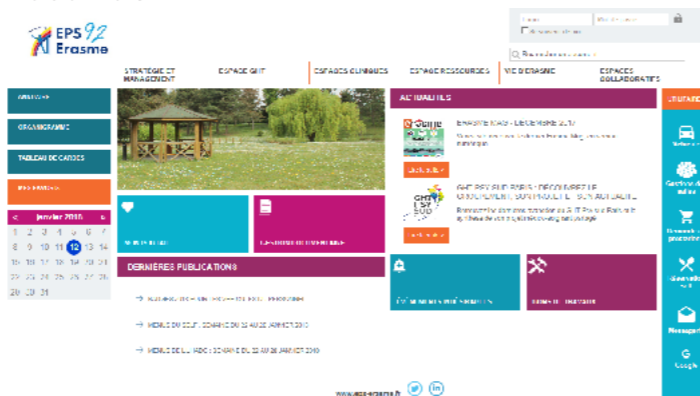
EPS 92
Erasme

STRATEGIE ET MANAGEMENT
ESPACE GHT
ESPACES CLINIQUES
ESPACE RESSOURCES
VIE D'ERASME
ESPACES COLLABORATIFS

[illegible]
ORGANIGRAMME
TABLEAU DE GARDES
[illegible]

janvier 2018

|  |  |  |  |  |  |  |
|---|---|---|---|---|---|---|
| 1 | 2 | 3 | 4 | 5 | 6 | 7 |
| 8 | 9 | 10 | 11 | 12 | 13 | 14 |
| 15 | 16 | 17 | 18 | 19 | 20 | 21 |
| 22 | 23 | 24 | 25 | 26 | 27 | 28 |
| 29 | 30 | 31 |  |  |  |  |

ACTUALITES
ERASME MAG - DECEMBRE 2017
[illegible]
GHT PSY SUD PARIS - DECOUVREZ LE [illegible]
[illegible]

DERNIÈRES PUBLICATIONS
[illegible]
MENUS DU SELF : SEMAINE DU 22 AU 28 JANVIER 2018
MENUS DE L'UNITE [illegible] : SEMAINE DU 22 AU 28 JANVIER 2018

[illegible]

www.eps-erasme.fr